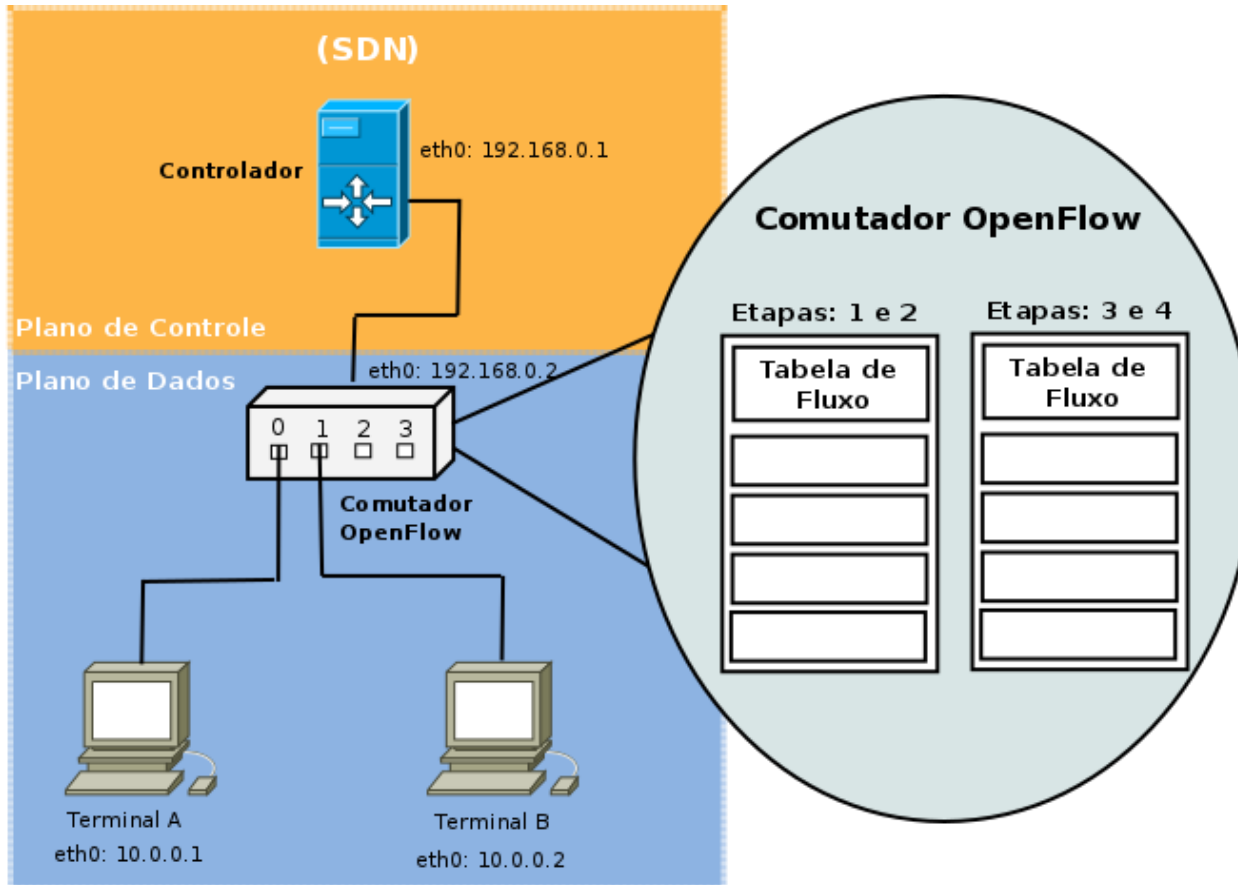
(SDN)

Controlador

eth0: 192.168.0.1

Plano de Controle

Plano de Dados

eth0: 192.168.0.2

0 1 2 3

Comutador OpenFlow

Terminal A
eth0: 10.0.0.1

Terminal B
eth0: 10.0.0.2

Comutador OpenFlow

Etapas: 1 e 2

Tabela de Fluxo

Etapas: 3 e 4

Tabela de Fluxo